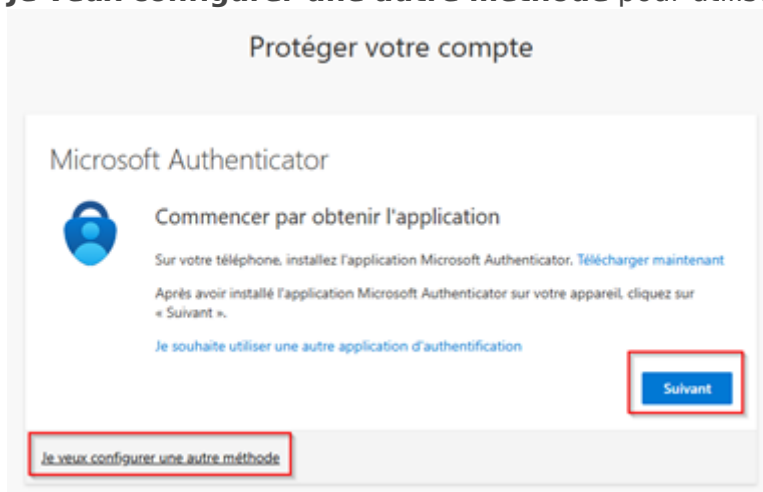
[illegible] pour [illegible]

Protéger votre compte

Microsoft Authenticator

Commencer par obtenir l'application

Sur votre téléphone, installez l'application Microsoft Authenticator. Télécharger maintenant

Après avoir installé l'application Microsoft Authenticator sur votre appareil, cliquez sur « Suivant ».

Je souhaite utiliser une autre application d'authentification

Suivant

Je veux configurer une autre méthode